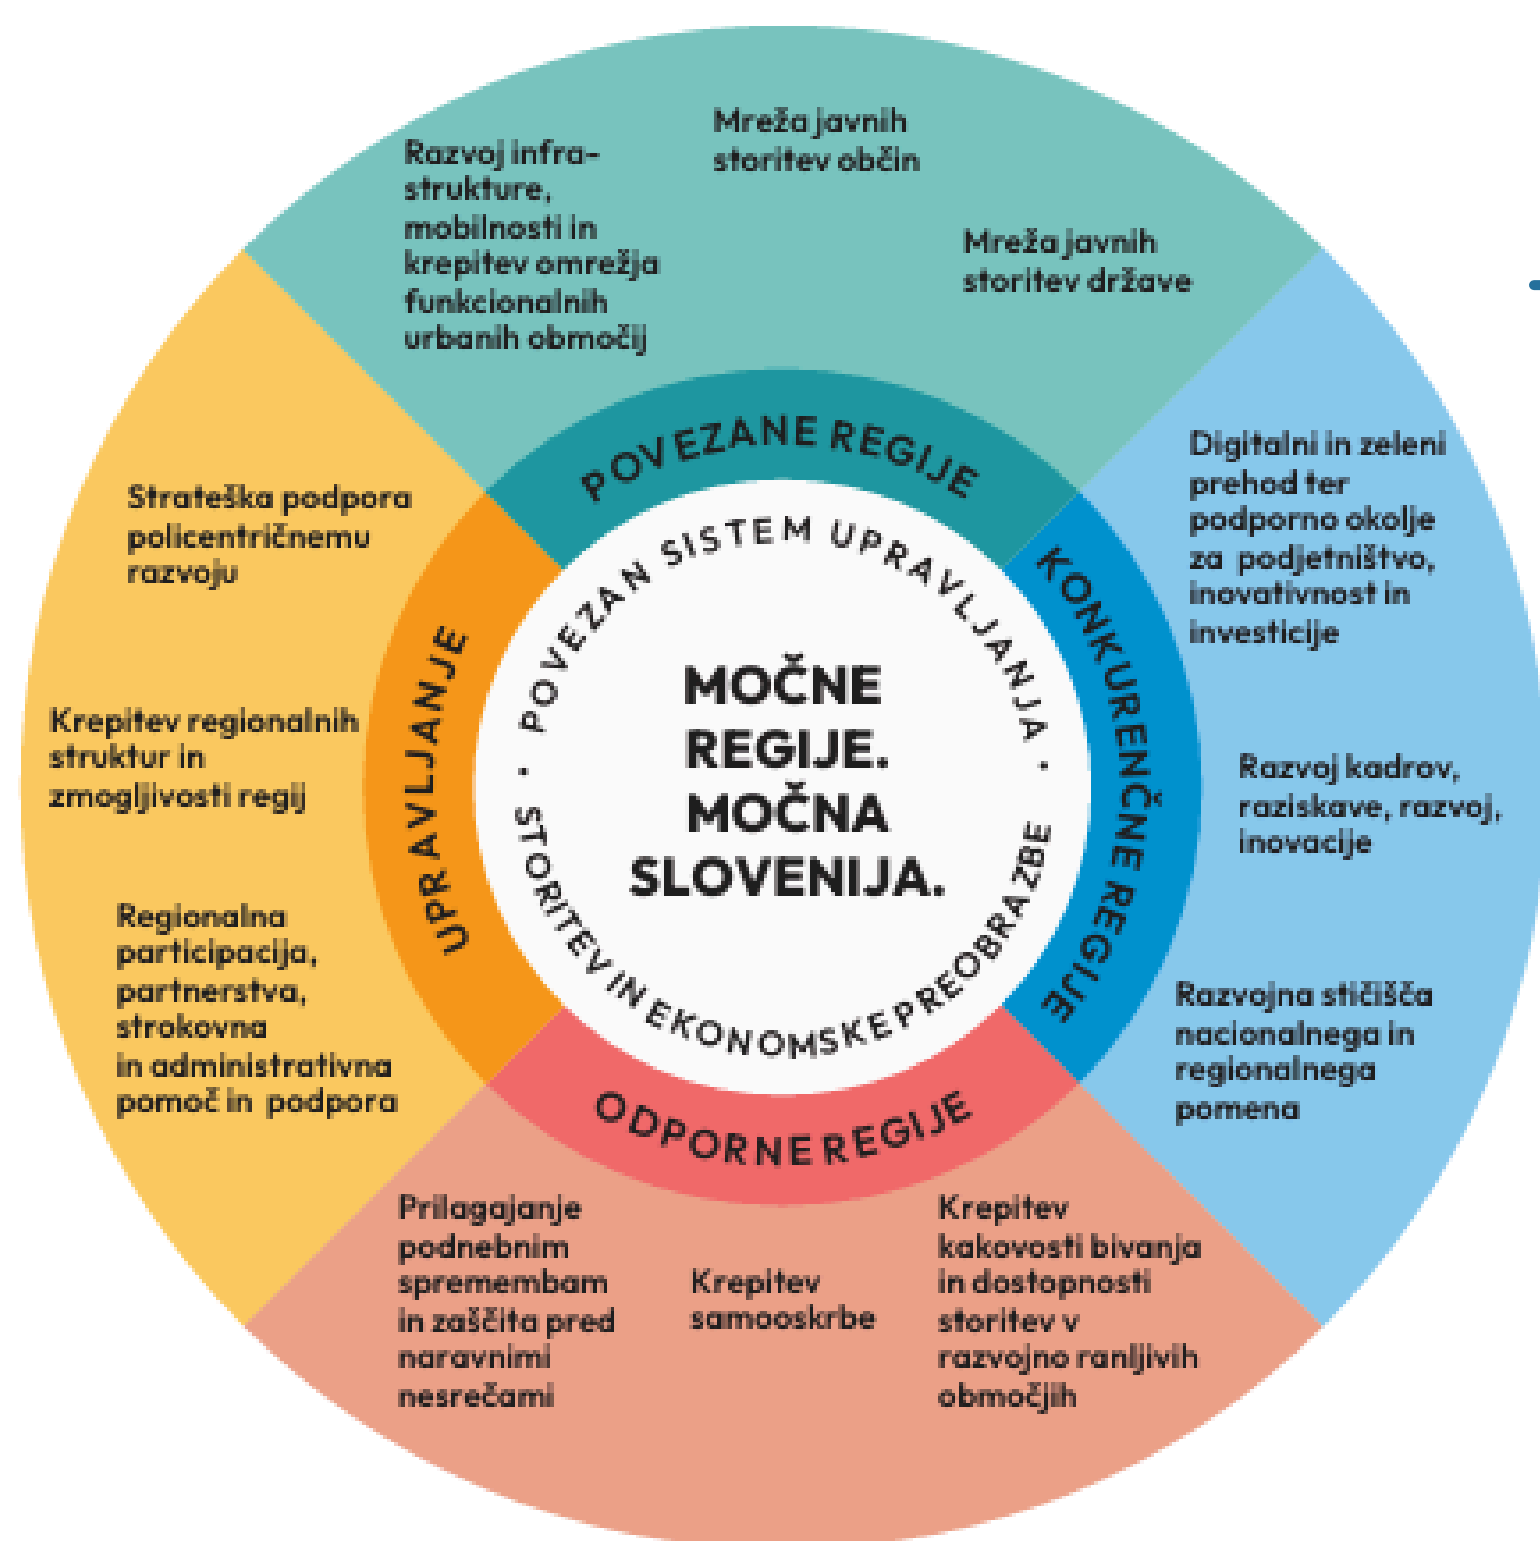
MOČNE REGIJE. MOČNA SLOVENIJA.

POVEZAN SISTEM UPRAVLJANJA · STORITEV IN EKONOMSKE PREOBRAZBE ·

POVEZANE REGIJE

Razvoj infrastrukture, mobilnosti in krepitev omrežja funkcionalnih urbanih območij

Mreža javnih storitev občin

Mreža javnih storitev države

KONKURENČNE REGIJE

Digitalni in zeleni prehod ter podporno okolje za podjetništvo, inovativnost in investicije

Razvoj kadrov, raziskave, razvoj, inovacije

Razvojna stičišča nacionalnega in regionalnega pomena

ODPORNE REGIJE

Prilagajanje podnebnim spremembam in zaščita pred naravnimi nesrečami

Krepitev samooskrbe

Krepitev kakovosti bivanja in dostopnosti storitev v razvojno ranljivih območjih

UPRAVLJANJE

Strateška podpora policentričnemu razvoju

Krepitev regionalnih struktur in zmogljivosti regij

Regionalna participacija, partnerstva, strokovna in administrativna pomoč in podpora